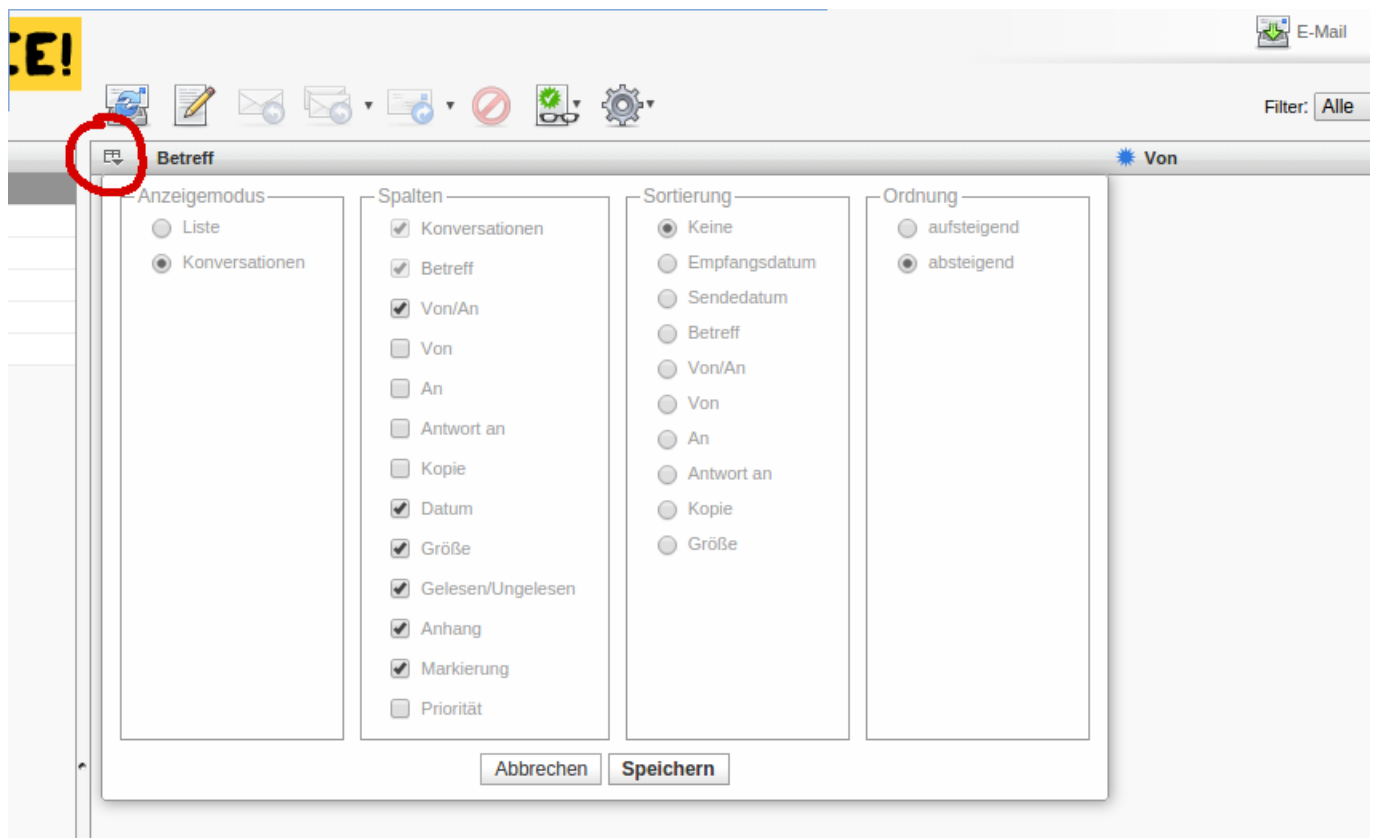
CE!

E-Mail

Filter: Alle

Betreff

Von

Anzeigemodus
Liste
Konversationen

Spalten
Konversationen
Betreff
Von/An
Von
An
Antwort an
Kopie
Datum
Größe
Gelesen/Ungelesen
Anhang
Markierung
Priorität

Sortierung
Keine
Empfangsdatum
Sendedatum
Betreff
Von/An
Von
An
Antwort an
Kopie
Größe

Ordnung
aufsteigend
absteigend

Abbrechen
Speichern